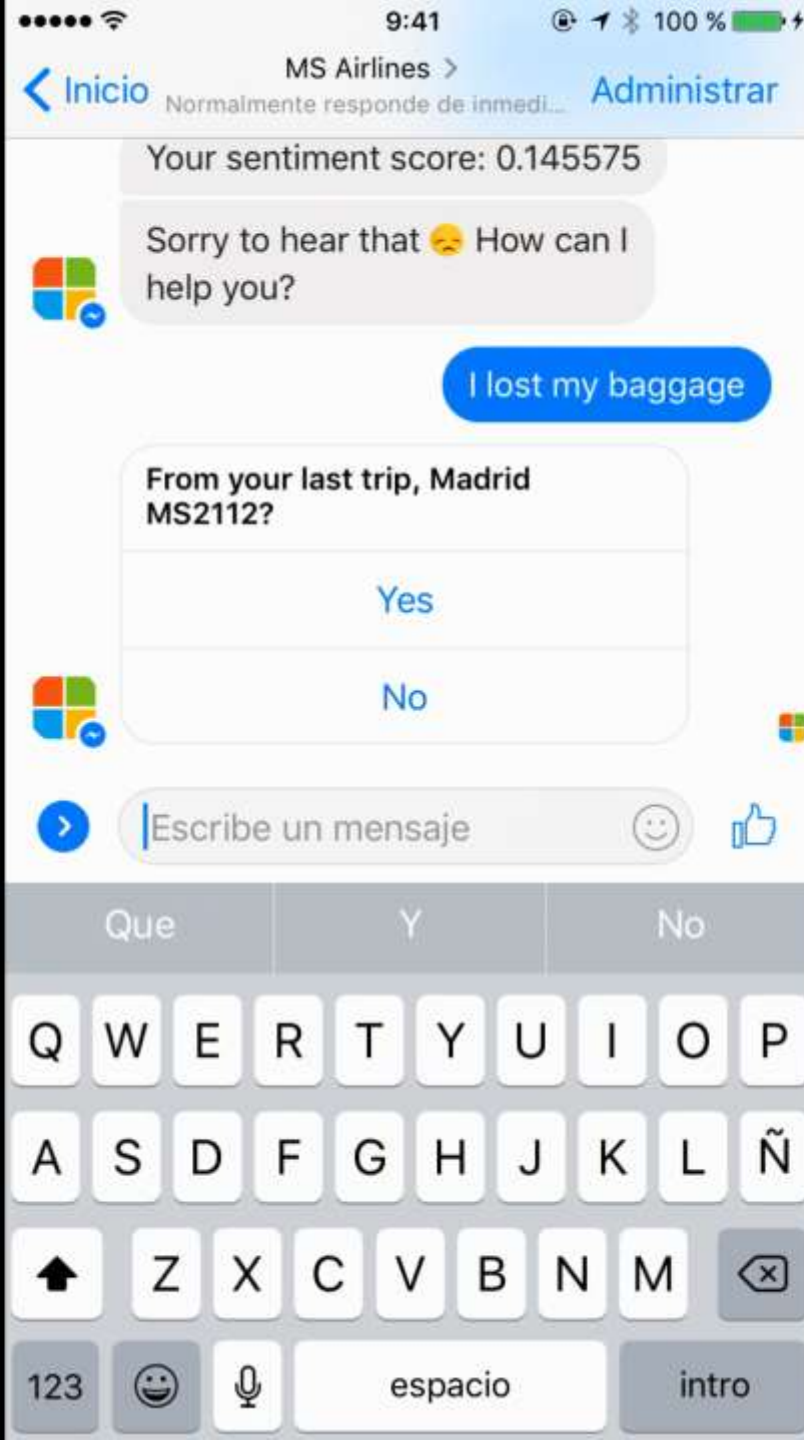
9:41
100 %

Inicio
MS Airlines >
Normalmente responde de inmedi...
Administrar

Your sentiment score: 0.145575

Sorry to hear that 😞 How can I help you?

I lost my baggage

From your last trip, Madrid MS2112?

Yes

No

Escribe un mensaje

Que
Y
No

Q W E R T Y U I O P
A S D F G H J K L Ñ
Z X C V B N M
123
espacio
intro